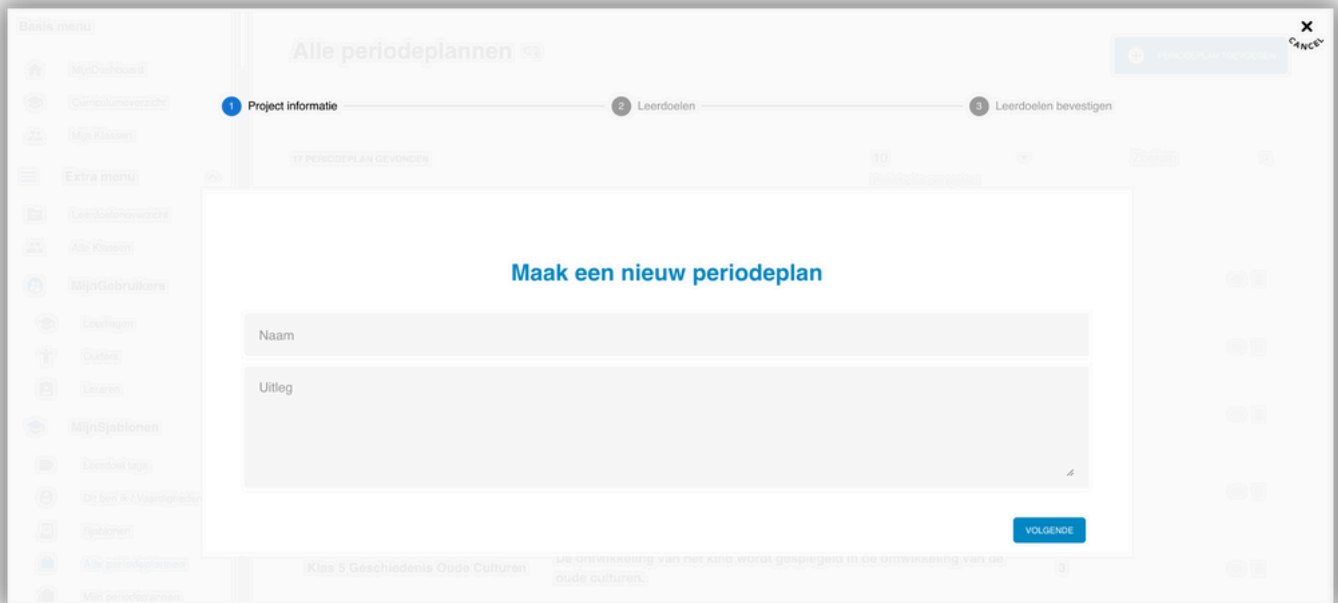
Basis menu

MijnDashboard

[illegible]

Mijn Klassen

Extra menu

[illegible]

Alle Klassen

MijnGebruikers

Leerlingen

Ouders

Leraren

MijnSjablonen

Leerdoel tags

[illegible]

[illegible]

Alle periodeplannen

Mijn periodeplannen

Alle periodeplannen

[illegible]

11 PERIODEPLAN GEVONDEN

10

Klas 5 Geschiedenis Oude Culturen

De ontwikkeling van het kind wordt gespiegeld in de ontwikkeling van de oude culturen.

3

CANCEL

1 Project informatie

2 Leerdoelen

3 Leerdoelen bevestigen

Maak een nieuw periodeplan

Naam

Uitleg

VOLGENDE